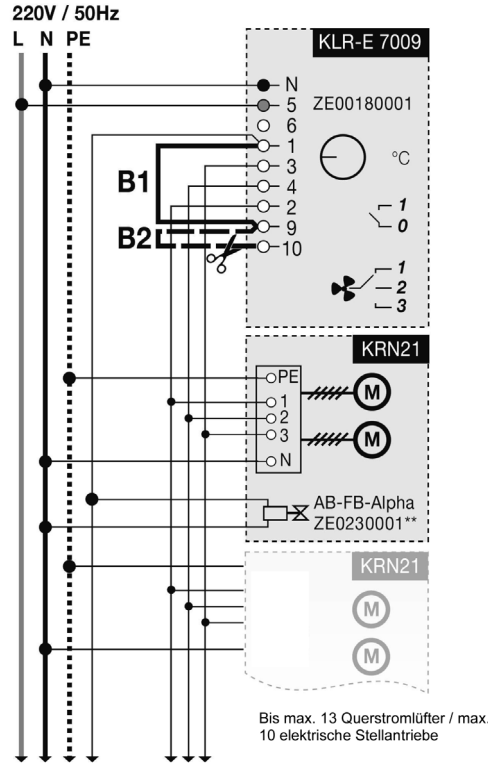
220V / 50Hz

L N PE

KLR-E 7009

N
5
6
1
3
4
2
9
10

ZE00180001

°C

1
0

1
2
3

B1

B2

KRN21

PE
1
2
3
N

M

M

AB-FB-Alpha
ZE0230001**

KRN21

M

M

Bis max. 13 Querstromlüfter / max. 10 elektrische Stellantriebe